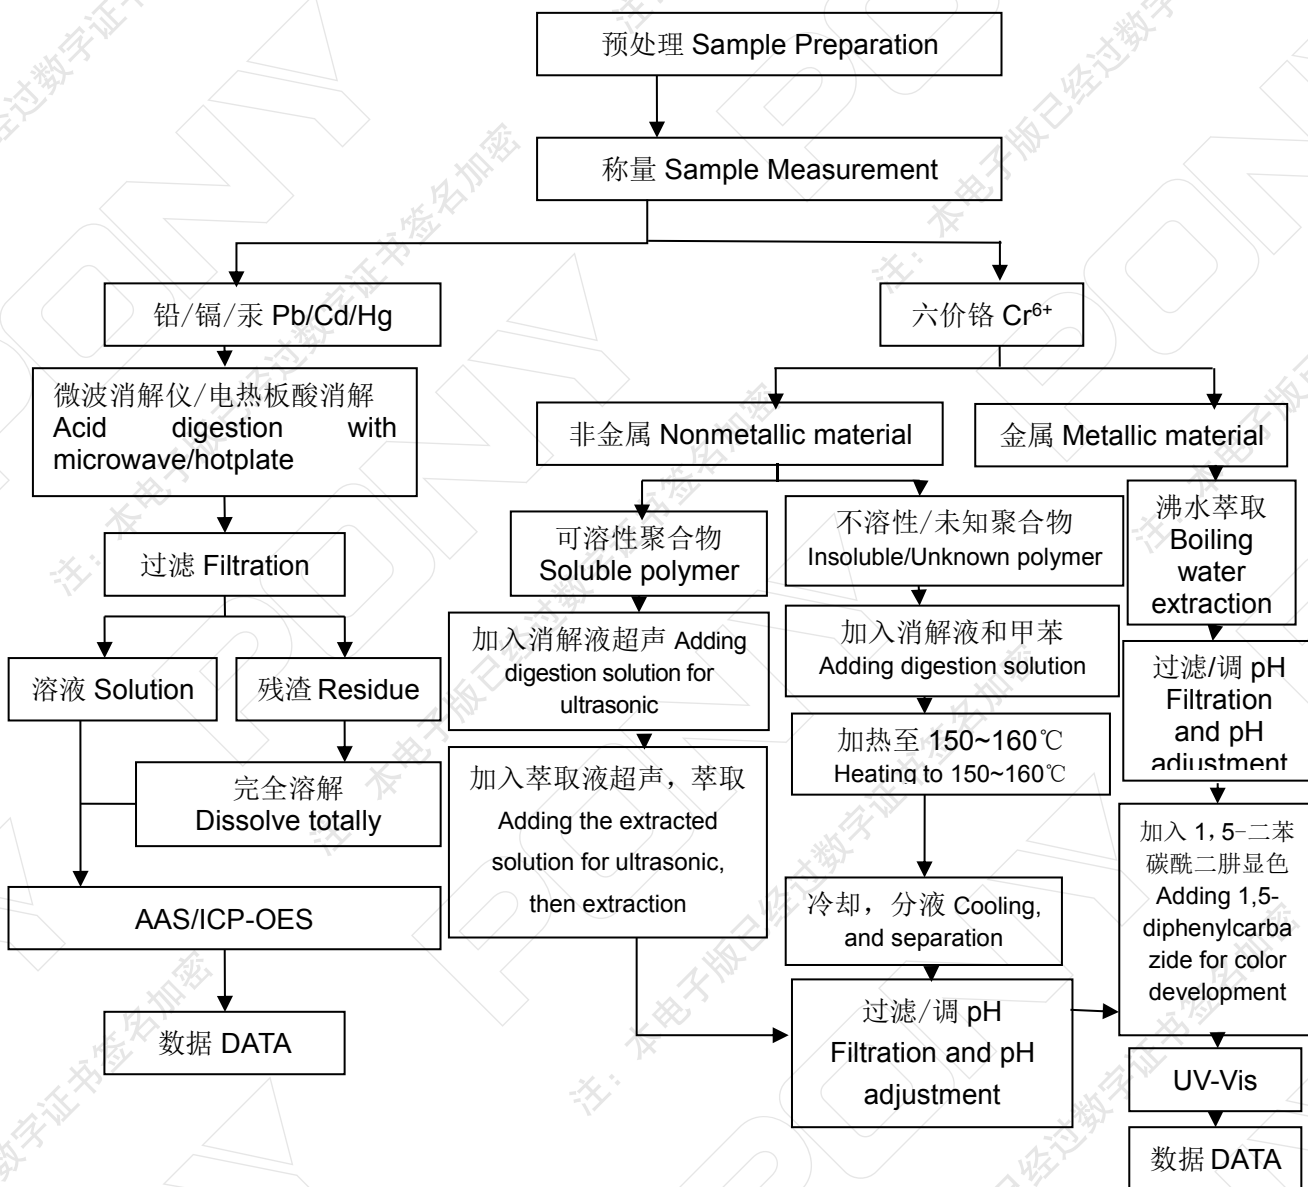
预处理 Sample Preparation

称量 Sample Measurement

铅/镉/汞 Pb/Cd/Hg

六价铬 $Cr^{6+}$

微波消解仪/电热板酸消解 Acid digestion with microwave/hotplate

非金属 Nonmetallic material

金属 Metallic material

过滤 Filtration

可溶性聚合物 Soluble polymer

不溶性/未知聚合物 Insoluble/Unknown polymer

沸水萃取 Boiling water extraction

溶液 Solution

残渣 Residue

加入消解液超声 Adding digestion solution for ultrasonic

加入消解液和甲苯 Adding digestion solution

过滤/调 pH Filtration and pH adjustment

完全溶解 Dissolve totally

加入萃取液超声，萃取 Adding the extracted solution for ultrasonic, then extraction

加热至 150~160℃ Heating to 150~160℃

加入 1，5–二苯碳酰二肼显色 Adding 1,5-diphenylcarbazide for color development

AAS/ICP-OES

冷却，分液 Cooling, and separation

数据 DATA

过滤/调 pH Filtration and pH adjustment

UV-Vis

数据 DATA

注：本电子版已经过数字证书签名加密